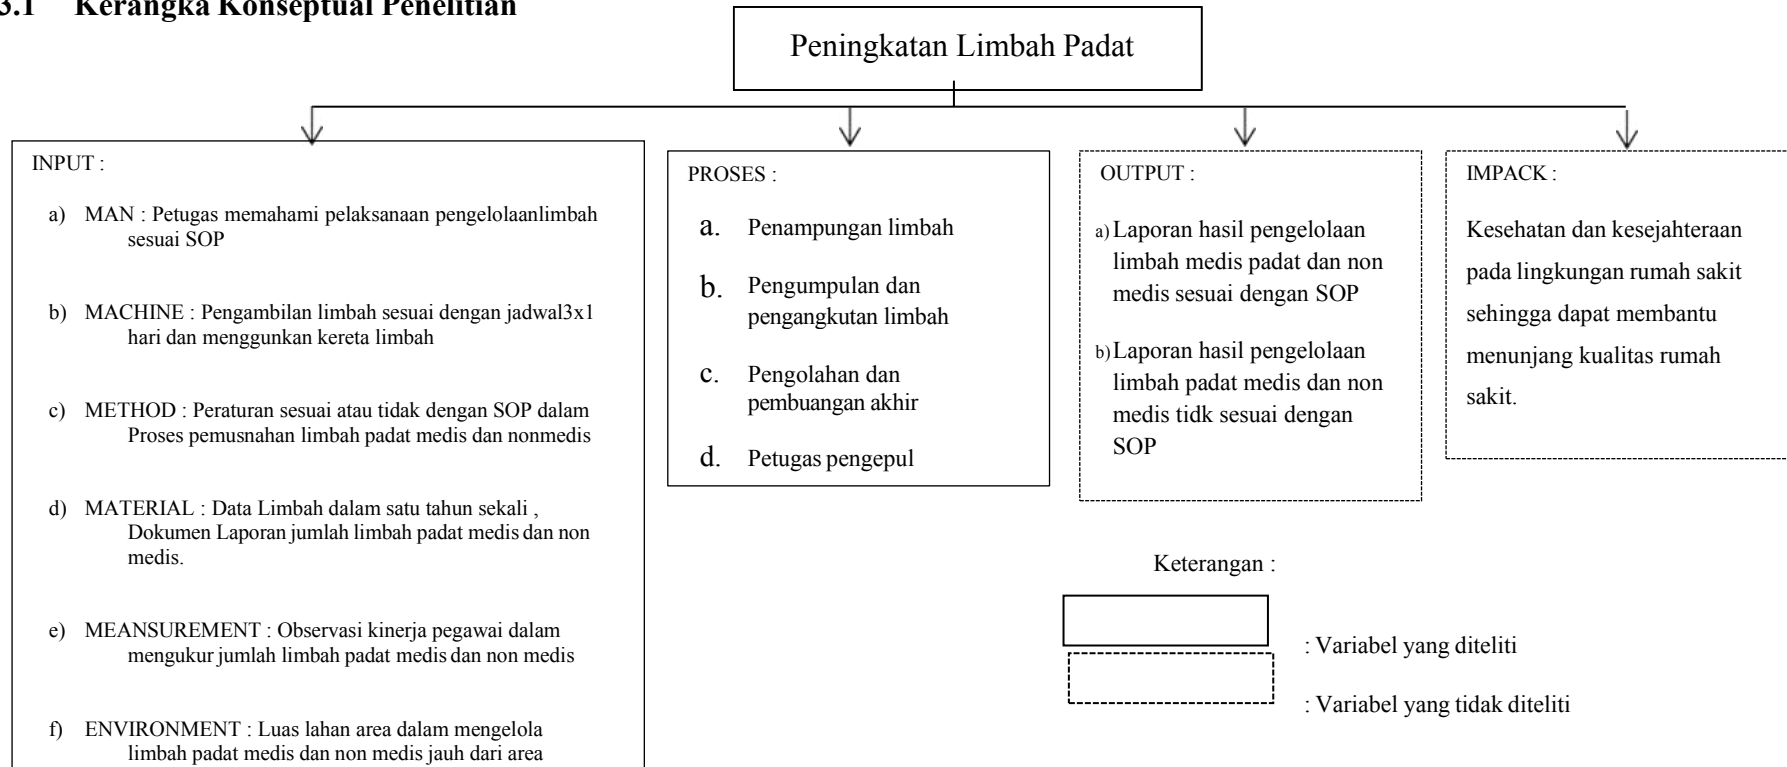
3.1 Kerangka Konseptual Penelitian

Peningkatan Limbah Padat

INPUT :

a) MAN : Petugas memahami pelaksanaan pengelolaanlimbah sesuai SOP

b) MACHINE : Pengambilan limbah sesuai dengan jadwal3x1 hari dan menggunkan kereta limbah

c) METHOD : Peraturan sesuai atau tidak dengan SOP dalam Proses pemusnahan limbah padat medis dan nonmedis

d) MATERIAL : Data Limbah dalam satu tahun sekali , Dokumen Laporan jumlah limbah padat medis dan non medis.

e) MEANSUREMENT : Observasi kinerja pegawai dalam mengukur jumlah limbah padat medis dan non medis

f) ENVIRONMENT : Luas lahan area dalam mengelola limbah padat medis dan non medis jauh dari area

PROSES :

a. Penampungan limbah

b. Pengumpulan dan pengangkutan limbah

c. Pengolahan dan pembuangan akhir

d. Petugas pengepul

OUTPUT :

a) Laporan hasil pengelolaan limbah medis padat dan non medis sesuai dengan SOP

b) Laporan hasil pengelolaan limbah padat medis dan non medis tidk sesuai dengan SOP

IMPACK :

Kesehatan dan kesejahteraan pada lingkungan rumah sakit sehingga dapat membantu menunjang kualitas rumah sakit.

Keterangan :

: Variabel yang diteliti

: Variabel yang tidak diteliti